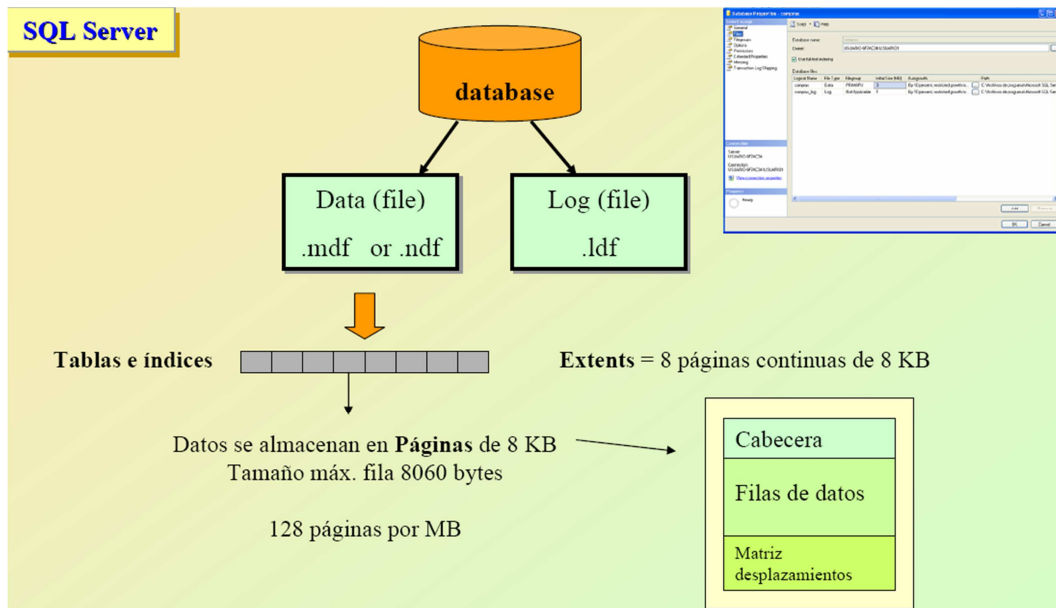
SQL Server

database

Data (file)
.mdf or .ndf

Log (file)
.ldf

Tablas e índices

Extents = 8 páginas continuas de 8 KB

Datos se almacenan en Páginas de 8 KB
Tamaño máx. fila 8060 bytes

128 páginas por MB

Cabecera

Filas de datos

Matriz desplazamientos

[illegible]